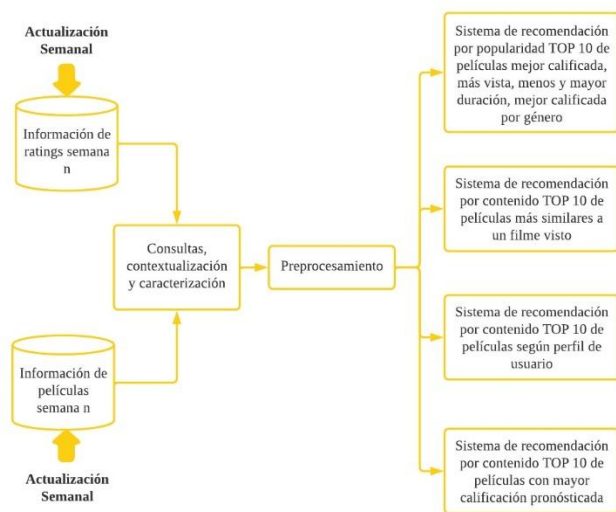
Actualización Semanal

Información de ratings semana n

Información de películas semana n

Actualización Semanal

Consultas, contextualización y caracterización

Preprocesamiento

Sistema de recomendación por popularidad TOP 10 de películas mejor calificada, más vista, menos y mayor duración, mejor calificada por género

Sistema de recomendación por contenido TOP 10 de películas más similares a un filme visto

Sistema de recomendación por contenido TOP 10 de películas según perfil de usuario

Sistema de recomendación por contenido TOP 10 de películas con mayor calificación pronósticada